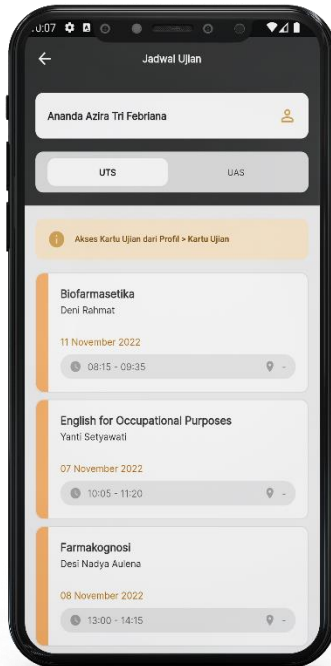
0:07

Jadwal Ujian

Ananda Azira Tri Febriana

UTS

UAS

Akses Kartu Ujian dari Profil > Kartu Ujian

Biofarmasetika
Deni Rahmat

11 November 2022

08:15 - 09:35

-

English for Occupational Purposes
Yanti Setyawati

07 November 2022

10:05 - 11:20

-

Farmakognosi
Desi Nadya Aulena

08 November 2022

13:00 - 14:15

-